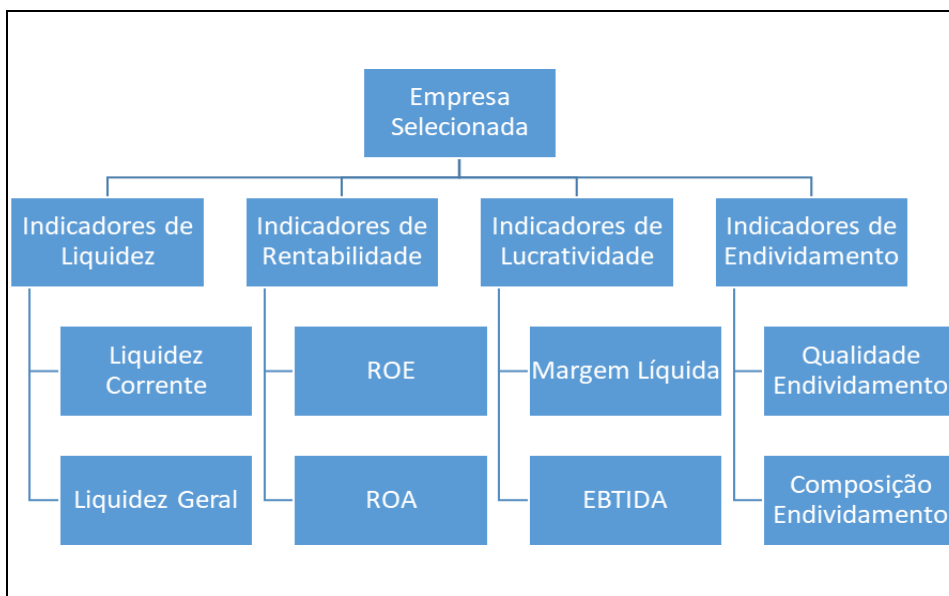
Empresa Selecionada

Indicadores de Liquidez

Liquidez Corrente

Liquidez Geral

Indicadores de Rentabilidade

ROE

ROA

Indicadores de Lucratividade

Margem Líquida

EBTIDA

Indicadores de Endividamento

Qualidade Endividamento

Composição Endividamento